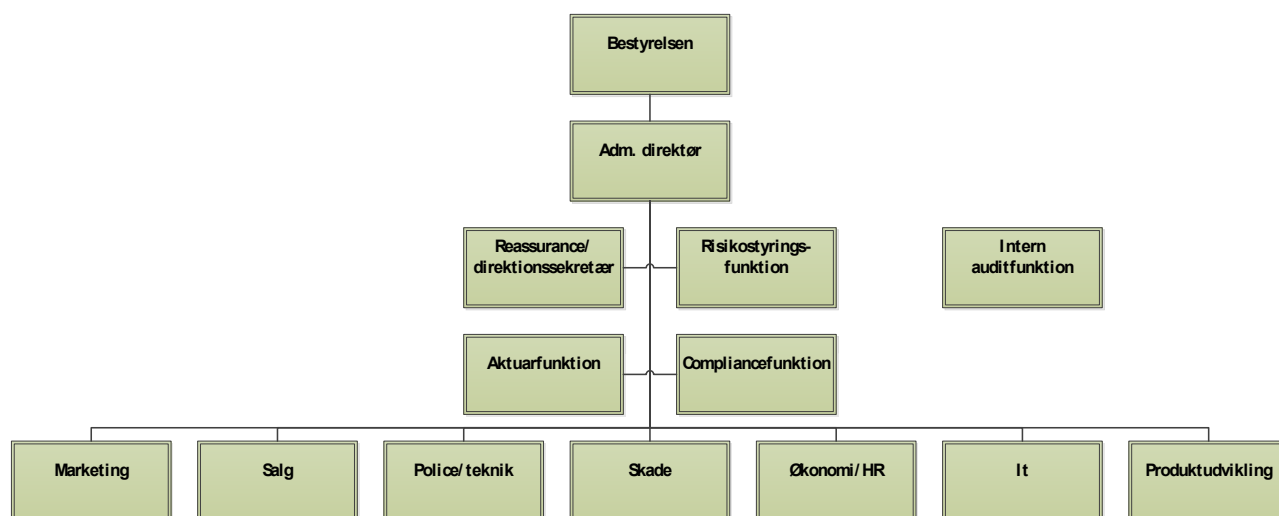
Bestyrelsen

Adm. direktør

Reassurance/ direktionssekretær

Risikostyringsfunktion

Intern auditfunktion

Aktuarfunktion

Compliancefunktion

Marketing

Salg

Police/teknik

Skade

Økonomi/HR

It

Produktudvikling